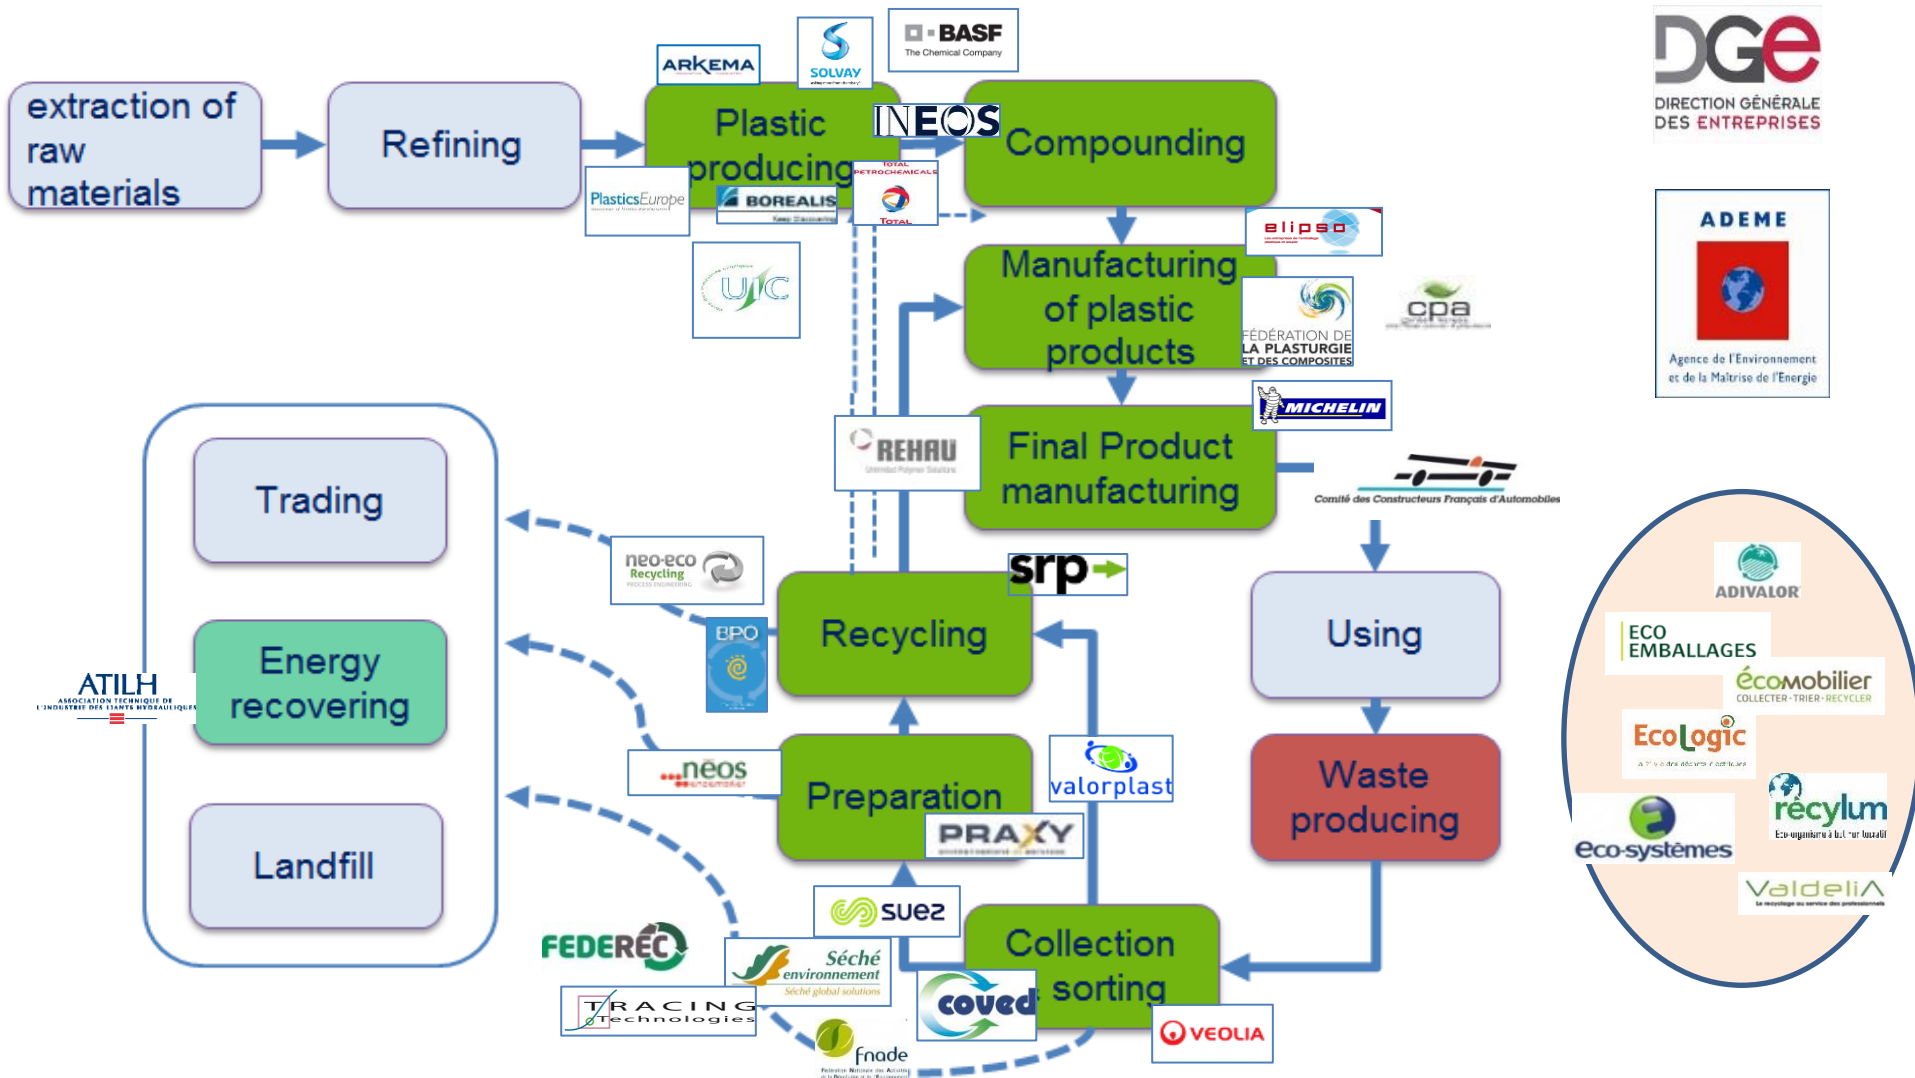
extraction of raw materials

Refining

Plastic producing

Compounding

Manufacturing of plastic products

Final Product manufacturing

Using

Waste producing

Collection sorting

Preparation

Recycling

Trading

Energy recovering

Landfill

ARKEMA
SOLVAY
BASF The Chemical Company
INEOS
PlasticsEurope
BOREALIS
TOTAL PETROCHEMICALS TOTAL
UIC
elipso
FÉDÉRATION DE LA PLASTURGIE ET DES COMPOSITES
cpa
MICHELIN
REHAU
Comité des Constructeurs Français d'Automobiles
srp
neo-eco Recycling
BPO
néos
valorplast
PRAXY
suez
FEDEREC
Séché environnement Séché global solutions
TRACING Technologies
coved
fnade
VEOLIA
ATILH ASSOCIATION TECHNIQUE DE L'INDUSTRIE DES LIANTS HYDRAULIQUES

DGE DIRECTION GÉNÉRALE DES ENTREPRISES
ADEME Agence de l'Environnement et de la Maîtrise de l'Energie

ADIVALOR
ECO EMBALLAGES
écomobilier COLLECTER · TRIER · RECYCLER
EcoLogic
récylum
eco-systèmes
ValdeliA